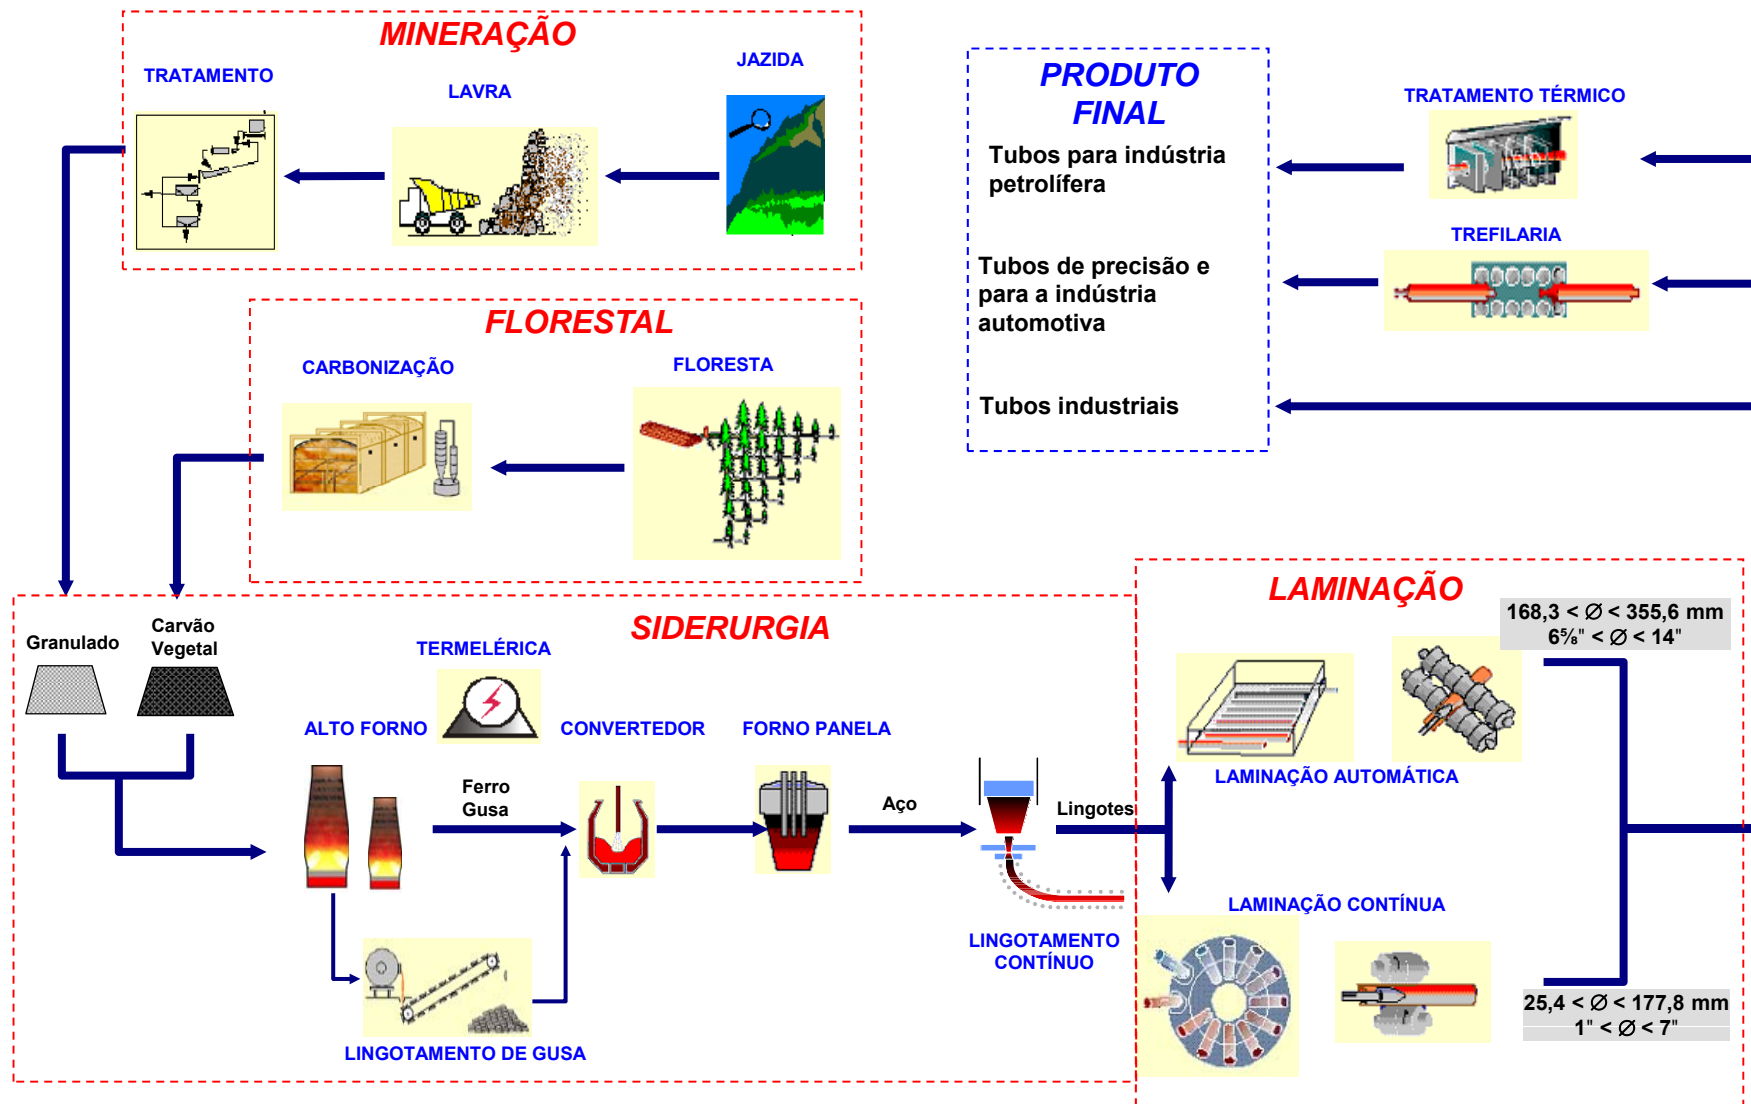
MINERAÇÃO

TRATAMENTO

LAVRA

JAZIDA

PRODUTO FINAL

Tubos para indústria petrolífera

Tubos de precisão e para a indústria automotiva

Tubos industriais

TRATAMENTO TÉRMICO

TREFILARIA

FLORESTAL

CARBONIZAÇÃO

FLORESTA

SIDERURGIA

Granulado

Carvão Vegetal

TERMELÉRICA

ALTO FORNO

CONVERTEDOR

FORNO PANELA

Ferro Gusa

Aço

Lingotes

LINGOTAMENTO CONTÍNUO

LINGOTAMENTO DE GUSA

LAMINAÇÃO

$168,3 < \varnothing < 355,6$ mm
$6\frac{5}{8}" < \varnothing < 14"$

LAMINAÇÃO AUTOMÁTICA

LAMINAÇÃO CONTÍNUA

$25,4 < \varnothing < 177,8$ mm
$1" < \varnothing < 7"$